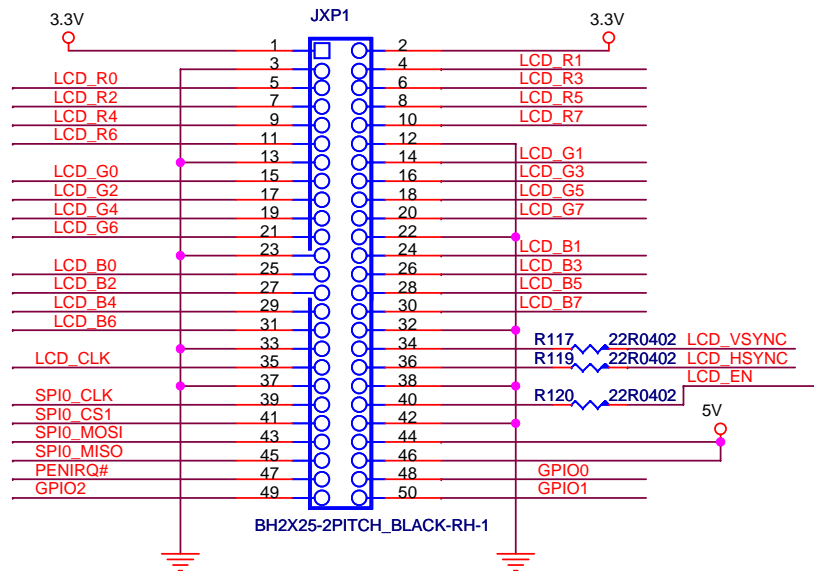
3.3V
JXP1
3.3V
1
2
3
4
LCD_R1
LCD_R0
5
6
LCD_R3
LCD_R2
7
8
LCD_R5
LCD_R4
9
10
LCD_R7
LCD_R6
11
12
13
14
LCD_G1
LCD_G0
15
16
LCD_G3
LCD_G2
17
18
LCD_G5
LCD_G4
19
20
LCD_G7
LCD_G6
21
22
23
24
LCD_B1
LCD_B0
25
26
LCD_B3
LCD_B2
27
28
LCD_B5
LCD_B4
29
30
LCD_B7
LCD_B6
31
32
33
34
R117
22R0402
LCD_VSYNC
LCD_CLK
35
36
R119
22R0402
LCD_HSYNC
37
38
LCD_EN
SPI0_CLK
39
40
R120
22R0402
SPI0_CS1
41
42
5V
SPI0_MOSI
43
44
SPI0_MISO
45
46
PENIRQ#
47
48
GPIO0
GPIO2
49
50
GPIO1
BH2X25-2PITCH_BLACK-RH-1